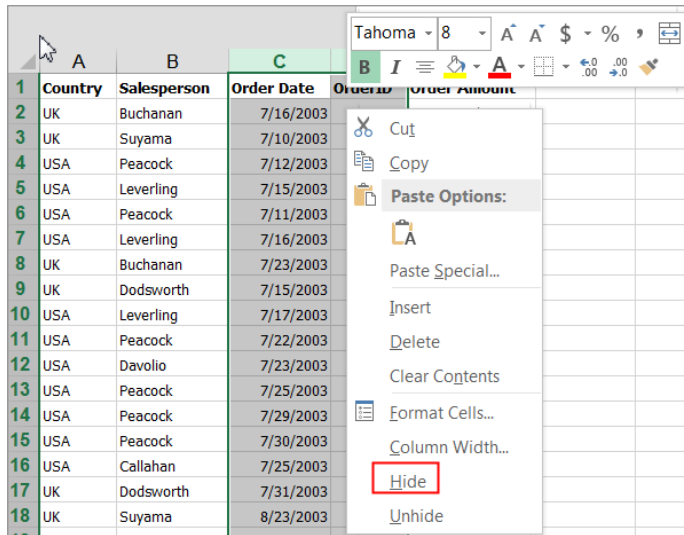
Tahoma 8 A A $ % ,
B I A

| | A | B | C | D | E |
|---|---|---|---|---|---|
| 1 | Country | Salesperson | Order Date | OrderID | Order Amount |
| 2 | UK | Buchanan | 7/16/2003 | | |
| 3 | UK | Suyama | 7/10/2003 | | |
| 4 | USA | Peacock | 7/12/2003 | | |
| 5 | USA | Leverling | 7/15/2003 | | |
| 6 | USA | Peacock | 7/11/2003 | | |
| 7 | USA | Leverling | 7/16/2003 | | |
| 8 | UK | Buchanan | 7/23/2003 | | |
| 9 | UK | Dodsworth | 7/15/2003 | | |
| 10 | USA | Leverling | 7/17/2003 | | |
| 11 | USA | Peacock | 7/22/2003 | | |
| 12 | USA | Davolio | 7/23/2003 | | |
| 13 | USA | Peacock | 7/25/2003 | | |
| 14 | USA | Peacock | 7/29/2003 | | |
| 15 | USA | Peacock | 7/30/2003 | | |
| 16 | USA | Callahan | 7/25/2003 | | |
| 17 | UK | Dodsworth | 7/31/2003 | | |
| 18 | UK | Suyama | 8/23/2003 | | |

Cut
Copy
Paste Options:
Paste Special...
Insert
Delete
Clear Contents
Format Cells...
Column Width...
Hide
Unhide